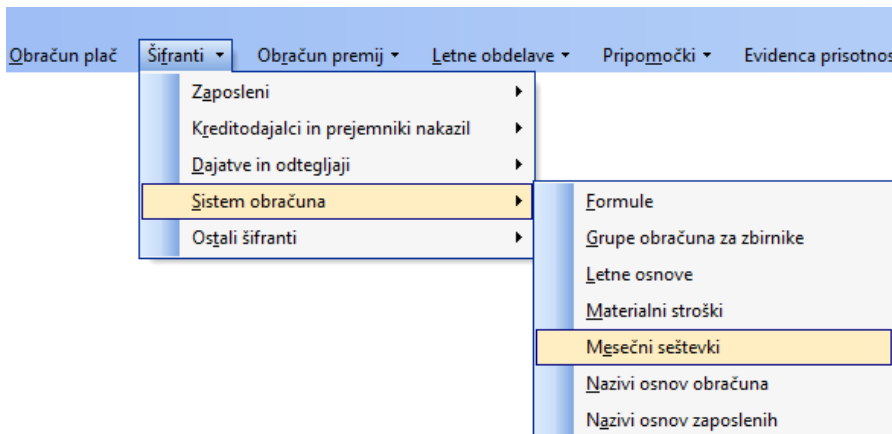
Obračun plač Šifranti ▾ Obračun premij ▾ Letne obdelave ▾ Pripomočki ▾ Evidenca prisotnos

Zaposleni ▸
Kreditodajalci in prejemniki nakazil ▸
Dajatve in odtegljaji ▸
Sistem obračuna ▸
Ostali šifranti ▸

Formule
Grupe obračuna za zbirnike
Letne osnove
Materialni stroški
Mesečni seštevki
Nazivi osnov obračuna
Nazivi osnov zaposlenih